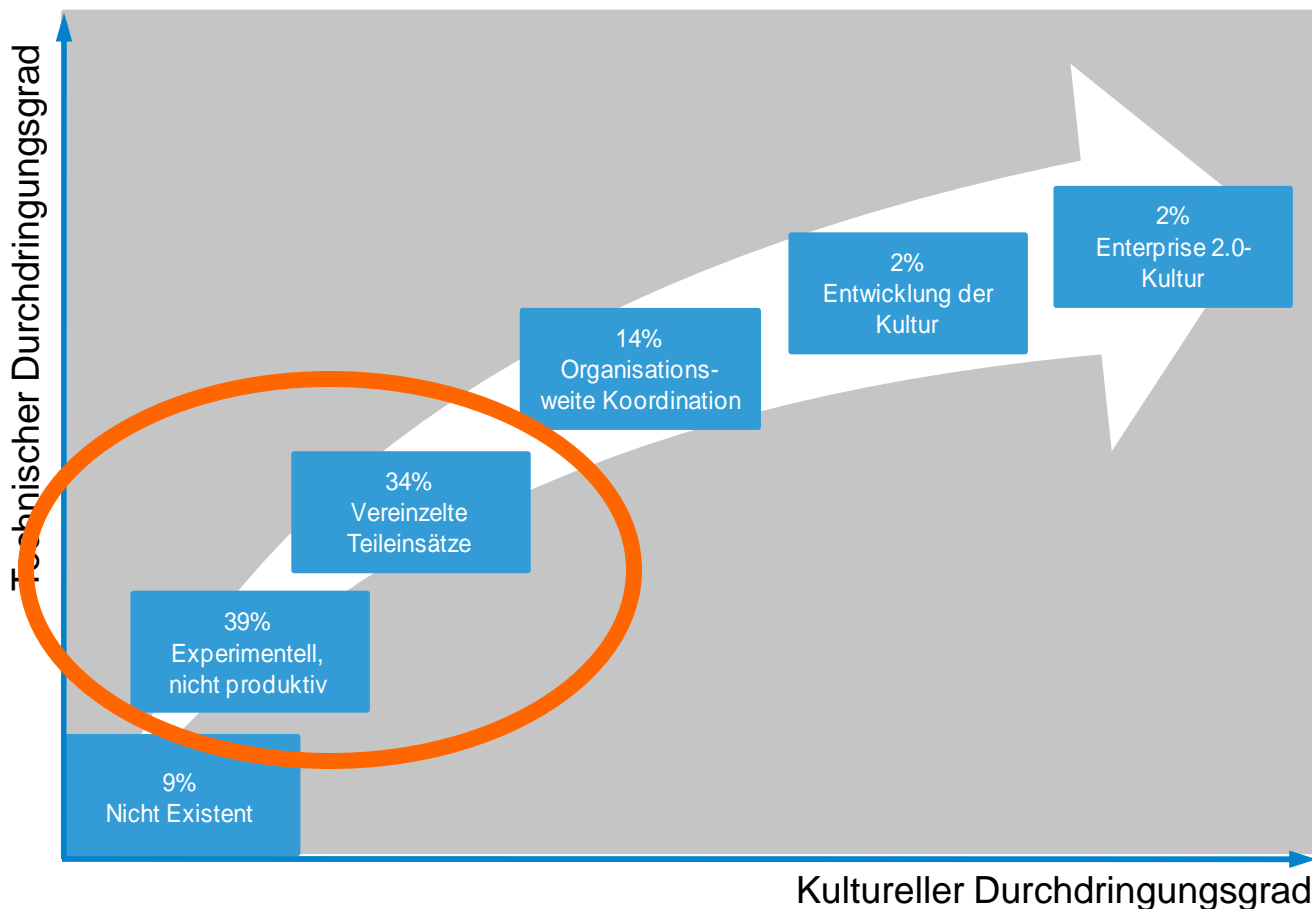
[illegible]chnischer Durchdringungsgrad

2%
Enterprise 2.0-Kultur

2%
Entwicklung der Kultur

14%
Organisationsweite Koordination

34%
Vereinzelte Teileinsätze

39%
Experimentell, nicht produktiv

9%
Nicht Existent

Kultureller Durchdringungsgrad